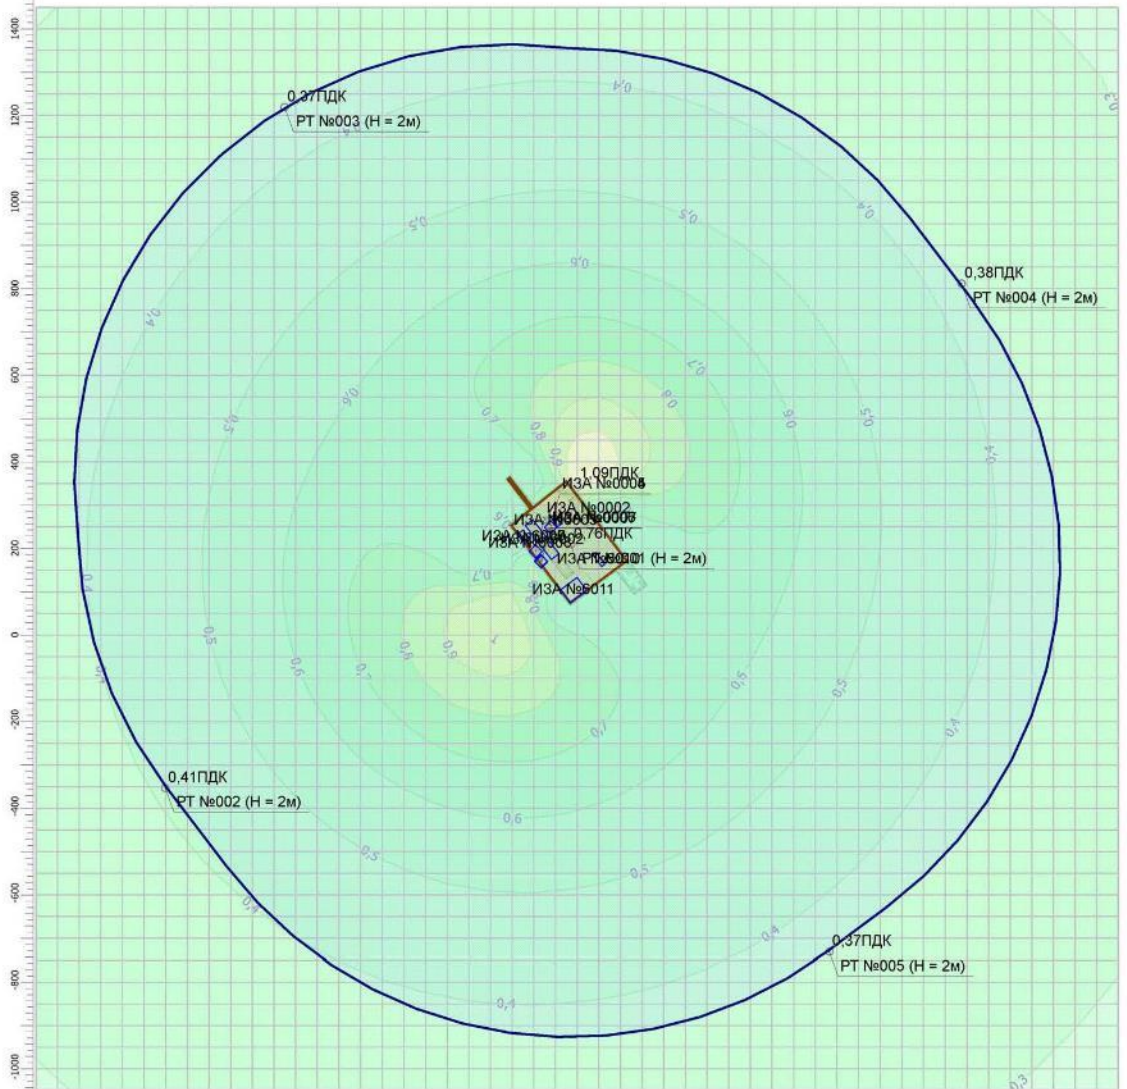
1400
1200
1000
800
600
400
200
0
-200
-400
-600
-800
-1000

0,37ПДК
РТ №003 (H = 2м)

0,38ПДК
РТ №004 (H = 2м)

1,09ПДК
ИЗА №0004
ИЗА №0002
ИЗА №0003
ИЗА №0005
0,76ПДК
РТ №001 (H = 2м)
ИЗА №6011

0,41ПДК
РТ №002 (H = 2м)

0,37ПДК
РТ №005 (H = 2м)

0,4
0,5
0,6
0,7
0,8
0,9
1
0,5
0,4
0,6
0,5
0,4
0,3
0,3